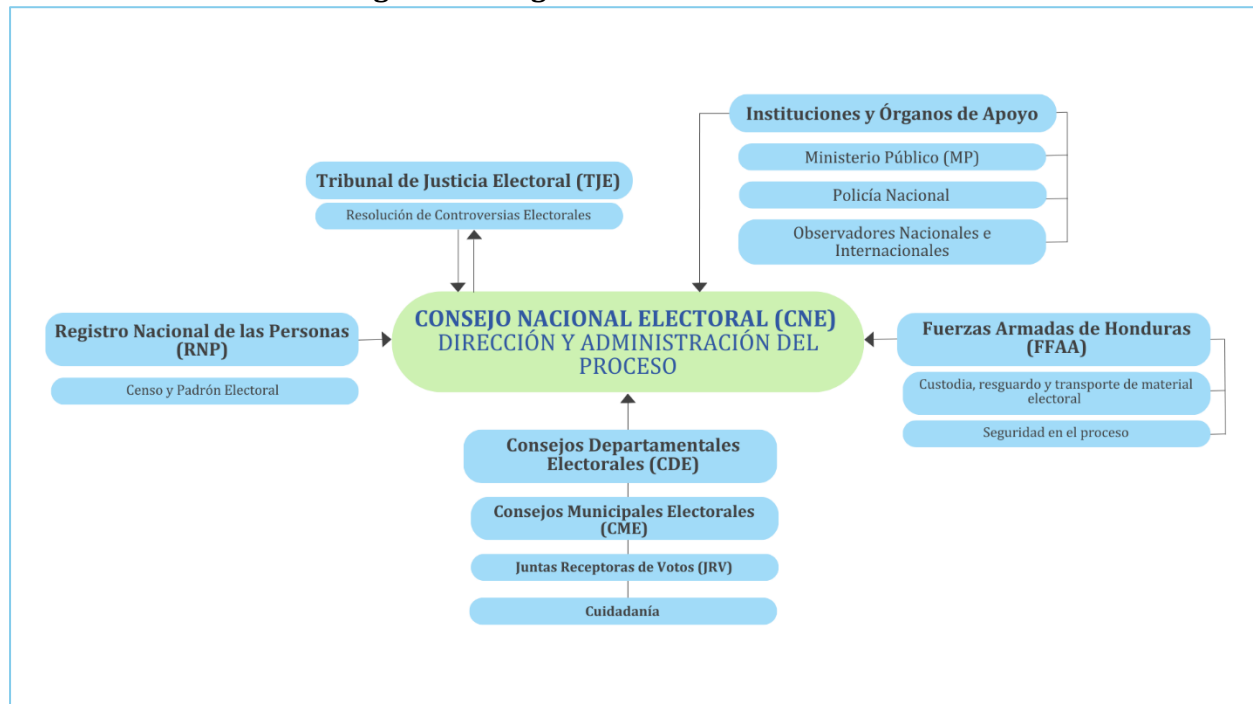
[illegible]

Instituciones y Órganos de Apoyo

Ministerio Público (MP)

Policía Nacional

Observadores Nacionales e Internacionales

Tribunal de Justicia Electoral (TJE)

Resolución de Controversias Electorales

Registro Nacional de las Personas (RNP)

Censo y Padrón Electoral

CONSEJO NACIONAL ELECTORAL (CNE)
DIRECCIÓN Y ADMINISTRACIÓN DEL PROCESO

Fuerzas Armadas de Honduras (FFAA)

Custodia, resguardo y transporte de material electoral

Seguridad en el proceso

Consejos Departamentales Electorales (CDE)

Consejos Municipales Electorales (CME)

Juntas Receptoras de Votos (JRV)

Cuidadanía